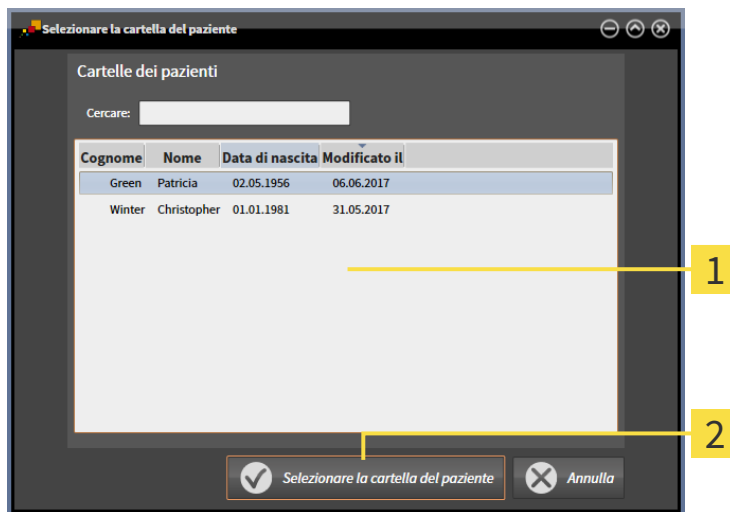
Selezionare la cartella del paziente

Cartelle dei pazienti

Cercare:

| Cognome | Nome | Data di nascita | Modificato il |
|---|---|---|---|
| Green | Patricia | 02.05.1956 | 06.06.2017 |
| Winter | Christopher | 01.01.1981 | 31.05.2017 |

1

2

Selezionare la cartella del paziente

Annulla